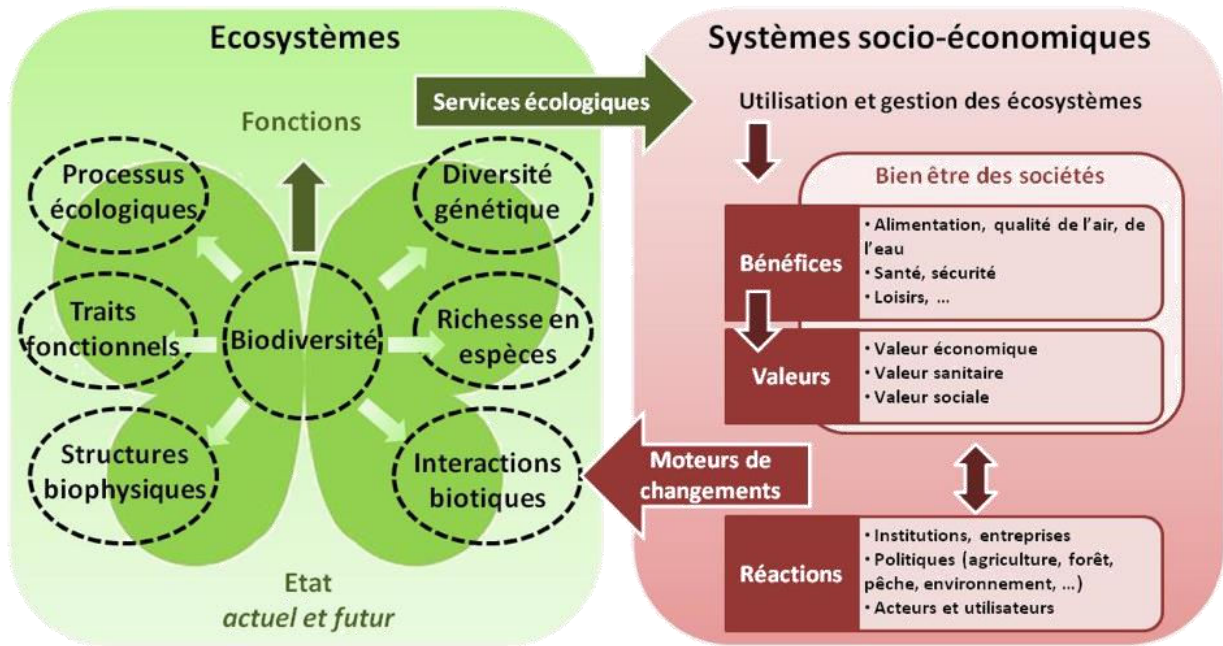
Ecosystèmes

Fonctions

Processus écologiques

Diversité génétique

Traits fonctionnels

Biodiversité

Richesse en espèces

Structures biophysiques

Interactions biotiques

Etat
actuel et futur

Services écologiques

Moteurs de changements

Systèmes socio-économiques

Utilisation et gestion des écosystèmes

Bien être des sociétés

Bénéfices
• Alimentation, qualité de l'air, de l'eau
• Santé, sécurité
• Loisirs, ...

Valeurs
• Valeur économique
• Valeur sanitaire
• Valeur sociale

Réactions
• Institutions, entreprises
• Politiques (agriculture, forêt, pêche, environnement, ...)
• Acteurs et utilisateurs